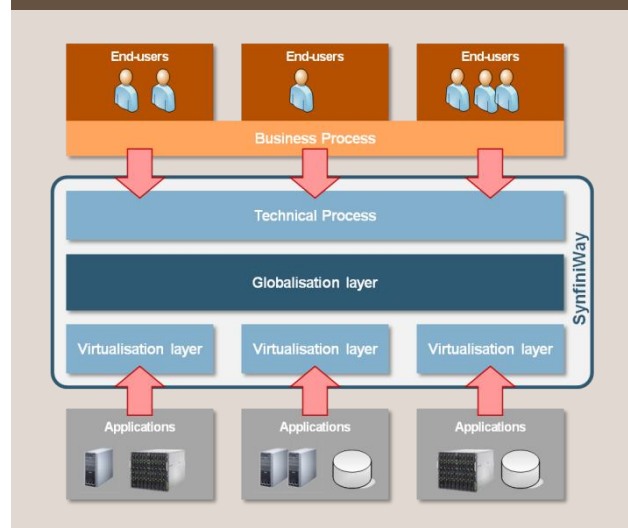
End-users

End-users

End-users

Business Process

Technical Process

Globalisation layer

Virtualisation layer

Virtualisation layer

Virtualisation layer

SynfiniWay

Applications

Applications

Applications